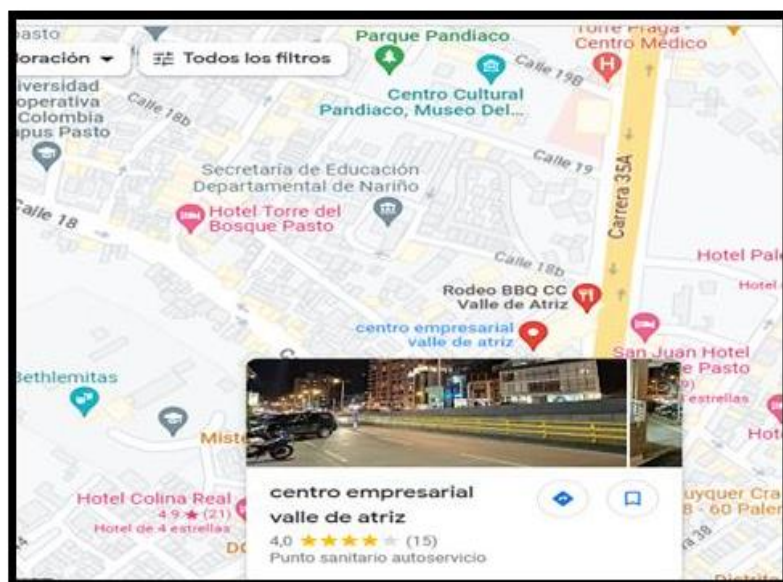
asto
loración
Todos los filtros
Parque Pandiaco
Torre Praga - Centro Médico
Calle 19B
Centro Cultural Pandiaco, Museo Del...
iversidad operativa Colombia pus Pasto
Calle 18b
Calle 19
Secretaría de Educación Departamental de Nariño
Carrera 35A
Calle 18
Hotel Torre del Bosque Pasto
Calle 18b
Hotel Pal
Hotel
Rodeo BBQ CC Valle de Atriz
centro empresarial valle de atriz
San Juan Hotel de Pasto
estrellas
Bethlemitas
Mist
Hot
Hotel Colina Real
4.9 ★ (21)
Hotel de 4 estrellas
centro empresarial valle de atriz
4,0 ★★★★★ (15)
Punto sanitario autoservicio
uyquer Cra
8 - 60 Paler